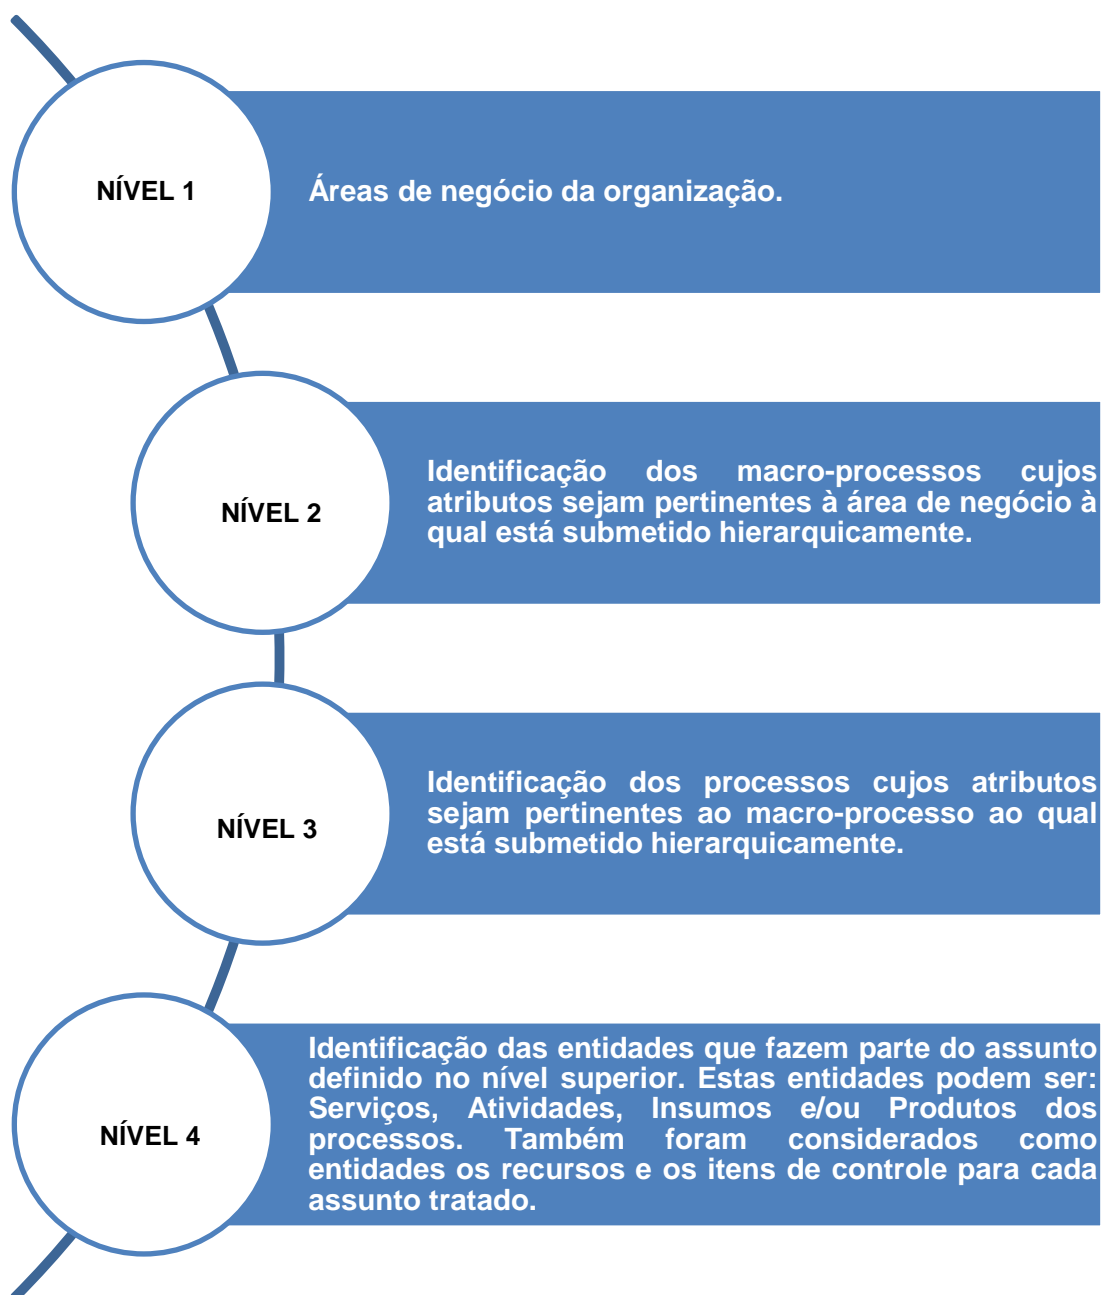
NÍVEL 1

Áreas de negócio da organização.

NÍVEL 2

Identificação dos macro-processos cujos atributos sejam pertinentes à área de negócio à qual está submetido hierarquicamente.

NÍVEL 3

Identificação dos processos cujos atributos sejam pertinentes ao macro-processo ao qual está submetido hierarquicamente.

NÍVEL 4

Identificação das entidades que fazem parte do assunto definido no nível superior. Estas entidades podem ser: Serviços, Atividades, Insumos e/ou Produtos dos processos. Também foram considerados como entidades os recursos e os itens de controle para cada assunto tratado.